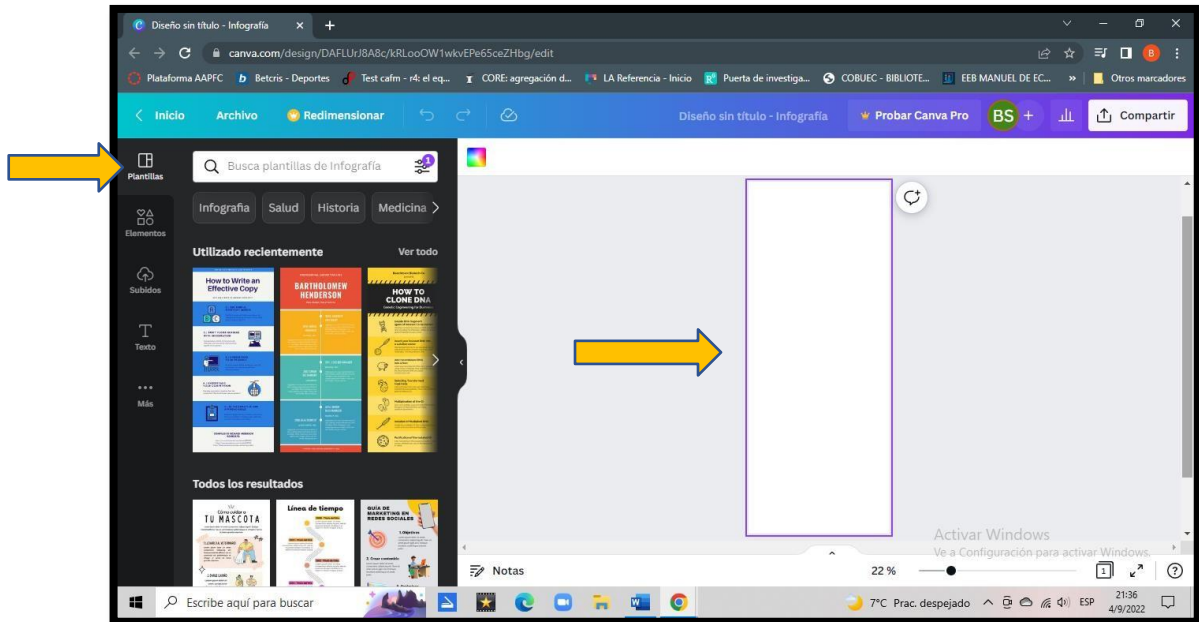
Diseño sin título - Infografía ×

canva.com/design/DAFLUrJ8A8c/kRLooOW1wkvEPe65ceZHbg/edit

Plataforma AAPFC  Betcris - Deportes  Test cafm - r4: el eq...  CORE: agregación d...  LA Referencia - Inicio  Puerta de investiga...  COBUEC - BIBLIOTE...  EEB MANUEL DE EC...  »  Otros marcadores

< Inicio  Archivo  Redimensionar  Diseño sin título - Infografía  Probar Canva Pro  BS +  Compartir

Plantillas

Elementos

Subidos

Texto

Más

Busca plantillas de Infografía

Infografía  Salud  Historia  Medicina >

Utilizado recientemente  Ver todo

How to Write an Effective Copy

BARTHOLOMEW HENDERSON

HOW TO CLONE DNA

Todos los resultados

TU MASCOTA

Línea de tiempo

GUÍA DE MARKETING EN REDES SOCIALES

Activar Windows
Ve a Configuración para activar Windows.

Notas  22 %

Escribe aquí para buscar  7°C Prac. despejado  ESP  21:36 4/9/2022